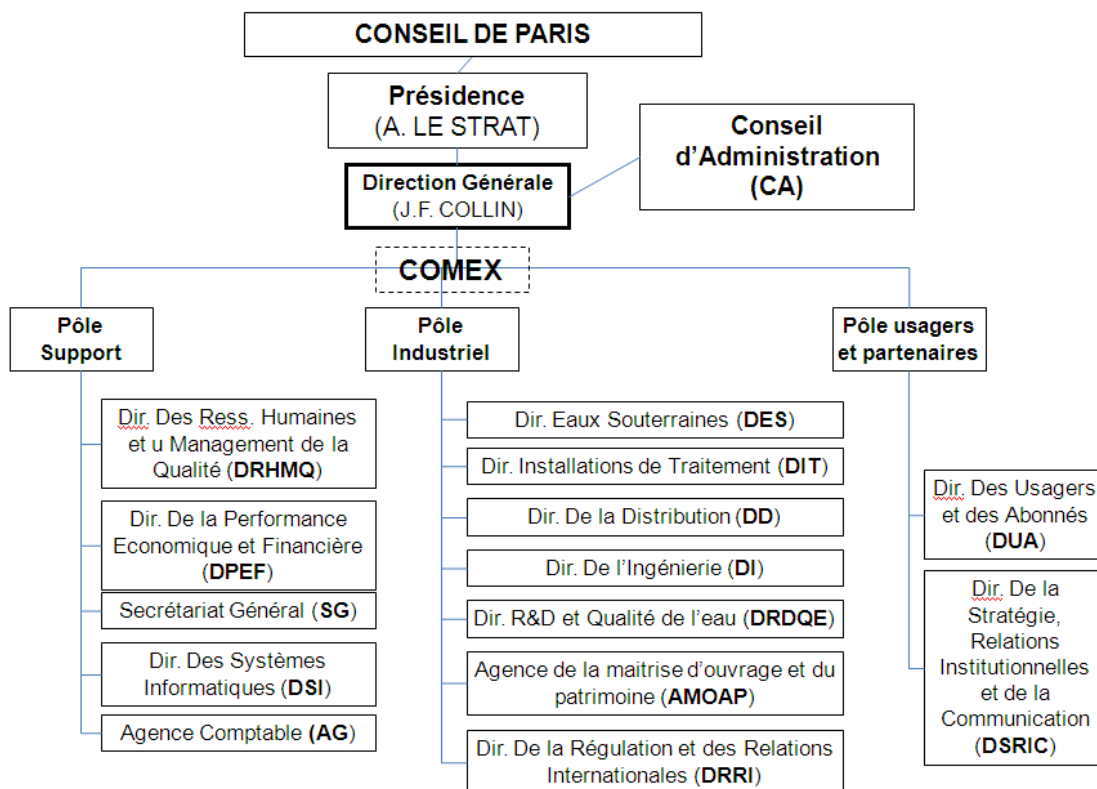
CONSEIL DE PARIS

Présidence
(A. LE STRAT)

Conseil d'Administration
(CA)

Direction Générale
(J.F. COLLIN)

COMEX

Pôle Support

Dir. Des Ress. Humaines et u Management de la Qualité (DRHMQ)

Dir. De la Performance Economique et Financière (DPEF)

Secrétariat Général (SG)

Dir. Des Systèmes Informatiques (DSI)

Agence Comptable (AG)

Pôle Industriel

Dir. Eaux Souterraines (DES)

Dir. Installations de Traitement (DIT)

Dir. De la Distribution (DD)

Dir. De l'Ingénierie (DI)

Dir. R&D et Qualité de l'eau (DRDQE)

Agence de la maitrise d'ouvrage et du patrimoine (AMOAP)

Dir. De la Régulation et des Relations Internationales (DRRI)

Pôle usagers et partenaires

Dir. Des Usagers et des Abonnés (DUA)

Dir. De la Stratégie, Relations Institutionnelles et de la Communication (DSRIC)